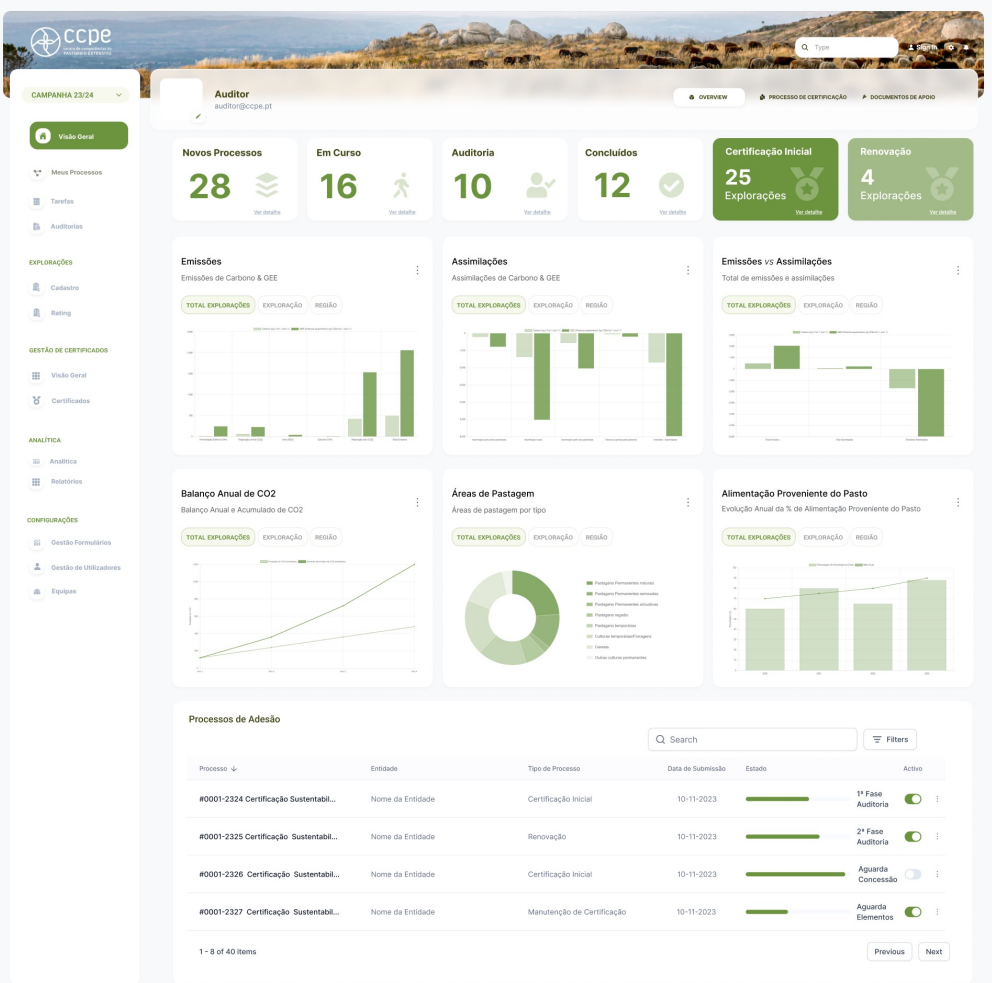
ccpe
Centro de competências do PASTOREIO EXTENSIVO

Type
Sign In

CAMPANHA 23/24

Visão Geral
Meus Processos
Tarefas
Auditorias

EXPLORAÇÕES
Cadastro
Rating

GESTÃO DE CERTIFICADOS
Visão Geral
Certificados

ANALÍTICA
Analítica
Relatórios

CONFIGURAÇÕES
Gestão Formulários
Gestão de Utilizadores
Equipas

Auditor
auditor@ccpe.pt

OVERVIEW
PROCESSO DE CERTIFICAÇÃO
DOCUMENTOS DE APOIO

Novos Processos
28
Ver detalhe

Em Curso
16
Ver detalhe

Auditoria
10
Ver detalhe

Concluídos
12
Ver detalhe

Certificação Inicial
25
Explorações
Ver detalhe

Renovação
4
Explorações
Ver detalhe

Emissões
Emissões de Carbono & GEE
TOTAL EXPLORAÇÕES EXPLORAÇÃO REGIÃO

Assimilações
Assimilações de Carbono & GEE
TOTAL EXPLORAÇÕES EXPLORAÇÃO REGIÃO

Emissões vs Assimilações
Total de emissões e assimilações
TOTAL EXPLORAÇÕES EXPLORAÇÃO REGIÃO

Balanço Anual de CO2
Balanço Anual e Acumulado de CO2
TOTAL EXPLORAÇÕES EXPLORAÇÃO REGIÃO

Áreas de Pastagem
Áreas de pastagem por tipo
TOTAL EXPLORAÇÕES EXPLORAÇÃO REGIÃO
Pastagens Permanentes naturais
Pastagens Permanentes semeadas
Pastagens Permanentes arbustivas
Pastagens regadas
Pastagens temporárias
Culturas temporárias/Forragens
Cereais
Outras culturas permanentes

Alimentação Proveniente do Pasto
Evolução Anual da % de Alimentação Proveniente do Pasto
TOTAL EXPLORAÇÕES EXPLORAÇÃO REGIÃO

Processos de Adesão
Search
Filters

| Processo | Entidade | Tipo de Processo | Data de Submissão | Estado | Activo |
|---|---|---|---|---|---|
| #0001-2324 Certificação Sustentabil... | Nome da Entidade | Certificação Inicial | 10-11-2023 | 1ª Fase Auditoria | |
| #0001-2325 Certificação Sustentabil... | Nome da Entidade | Renovação | 10-11-2023 | 2ª Fase Auditoria | |
| #0001-2326 Certificação Sustentabil... | Nome da Entidade | Certificação Inicial | 10-11-2023 | Aguarda Concessão | |
| #0001-2327 Certificação Sustentabil... | Nome da Entidade | Manutenção de Certificação | 10-11-2023 | Aguarda Elementos | |

1 - 8 of 40 items
Previous
Next